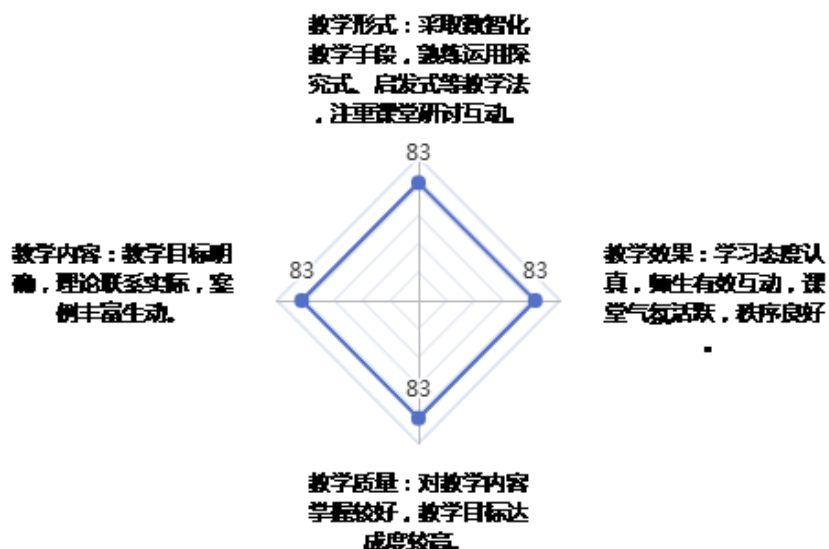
教学形式：采取数智化教学手段，熟练运用探究式、启发式等教学法，注重课堂研讨互动。

83

教学内容：教学目标明确，理论联系实际，案例丰富生动。

83

83

教学效果：学习态度认真，师生有效互动，课堂气氛活跃，秩序良好。

83

教学质量：对教学内容掌握较好，教学目标达成度较高。